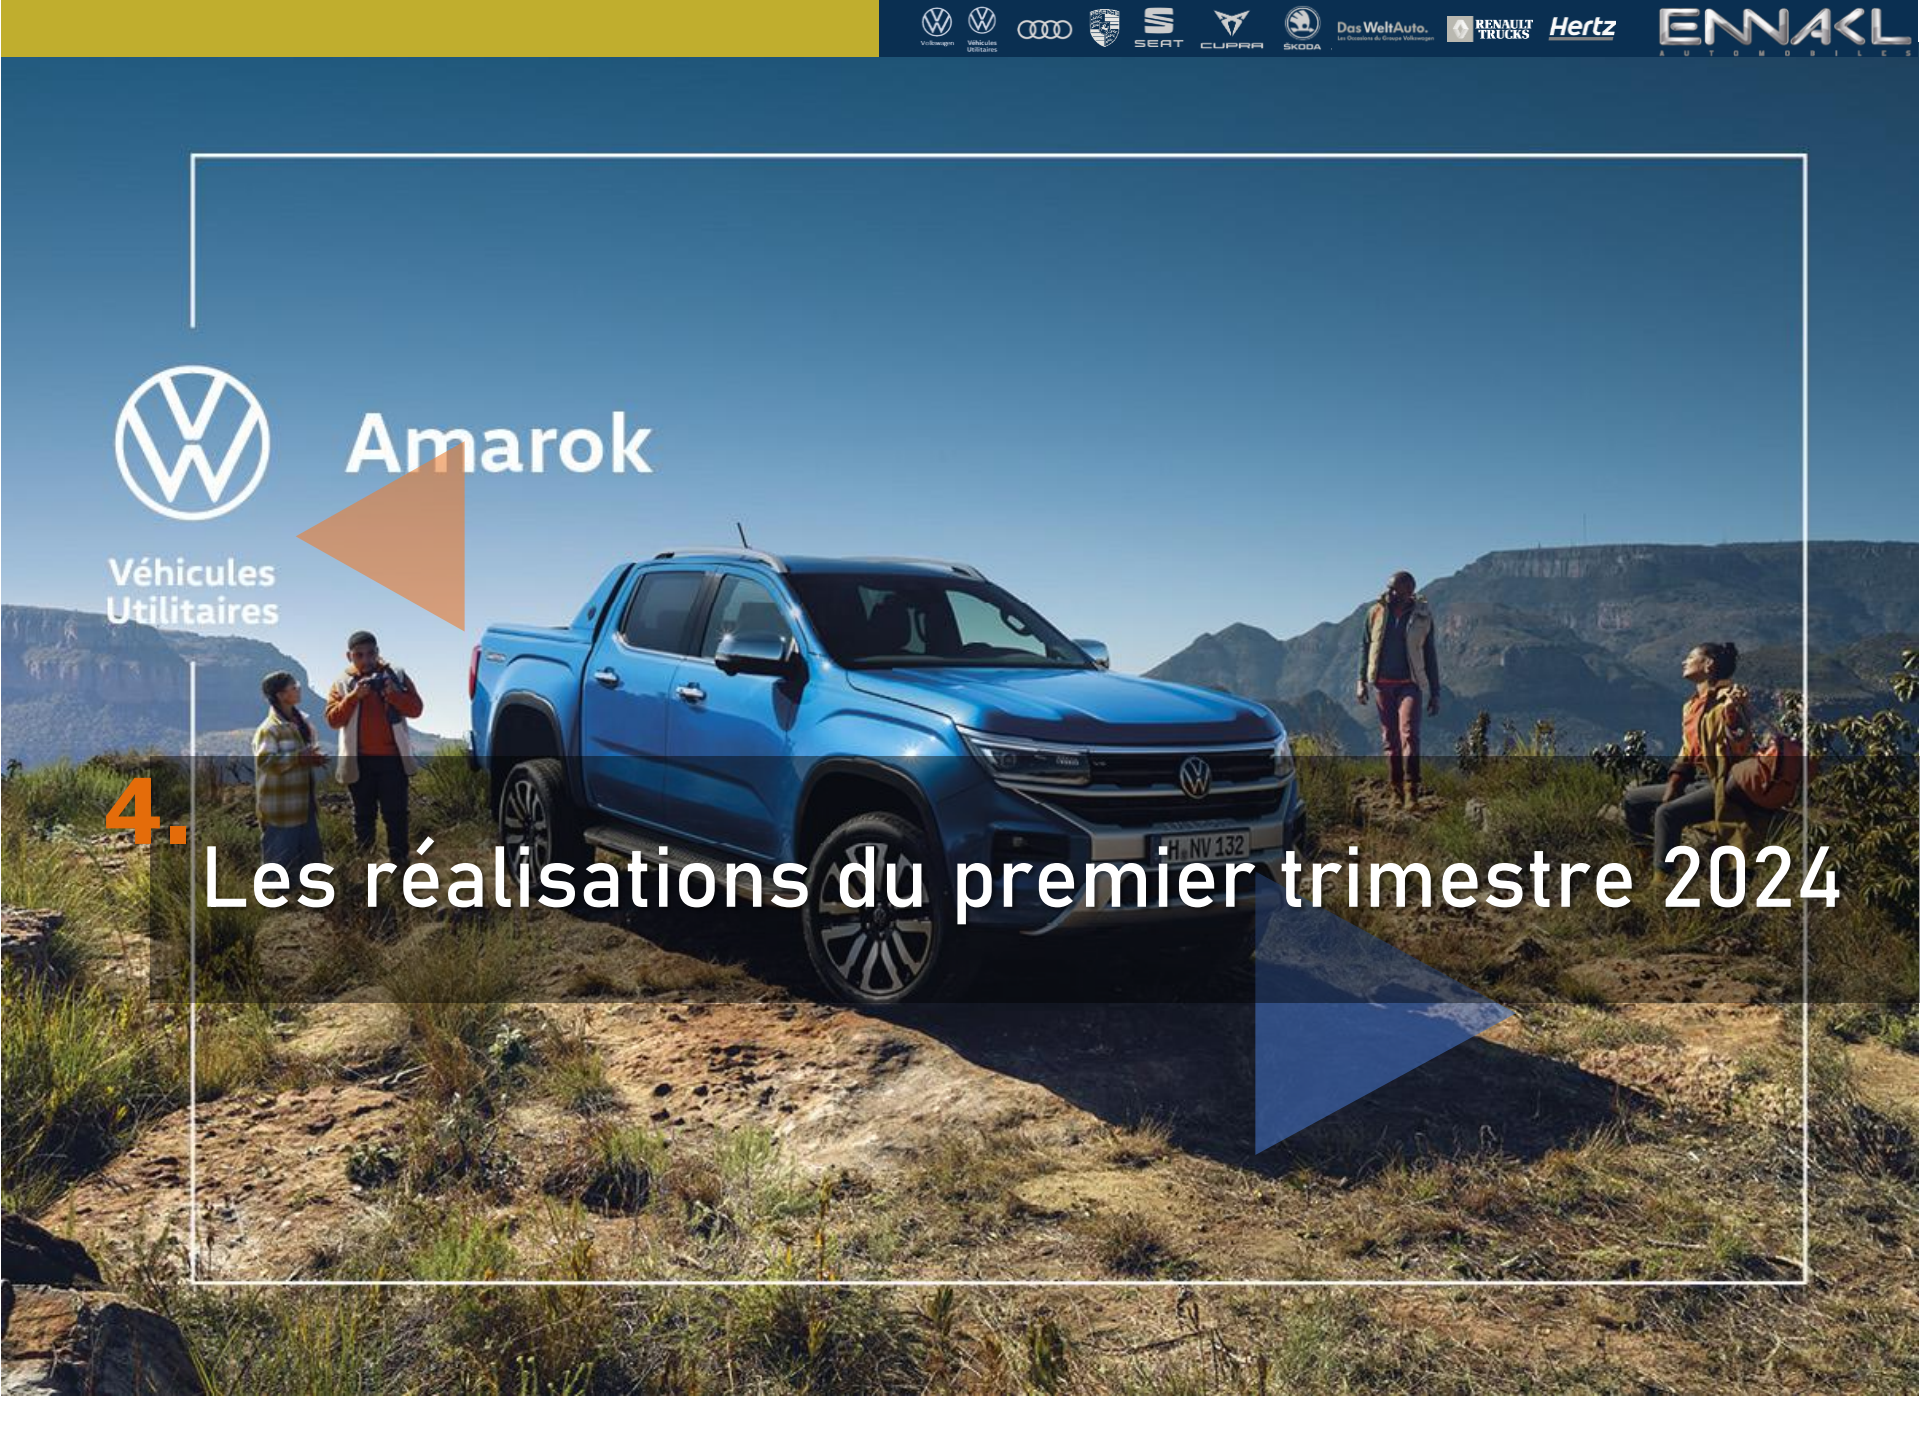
Volkswagen Véhicules Utilitaires SEAT CUPRA ŠKODA Das WeltAuto. Les Occasions du Groupe Volkswagen RENAULT TRUCKS Hertz ENNAKL AUTOMOBILES

Amarok

Véhicules Utilitaires

H NV 132

4.

Les réalisations du premier trimestre 2024